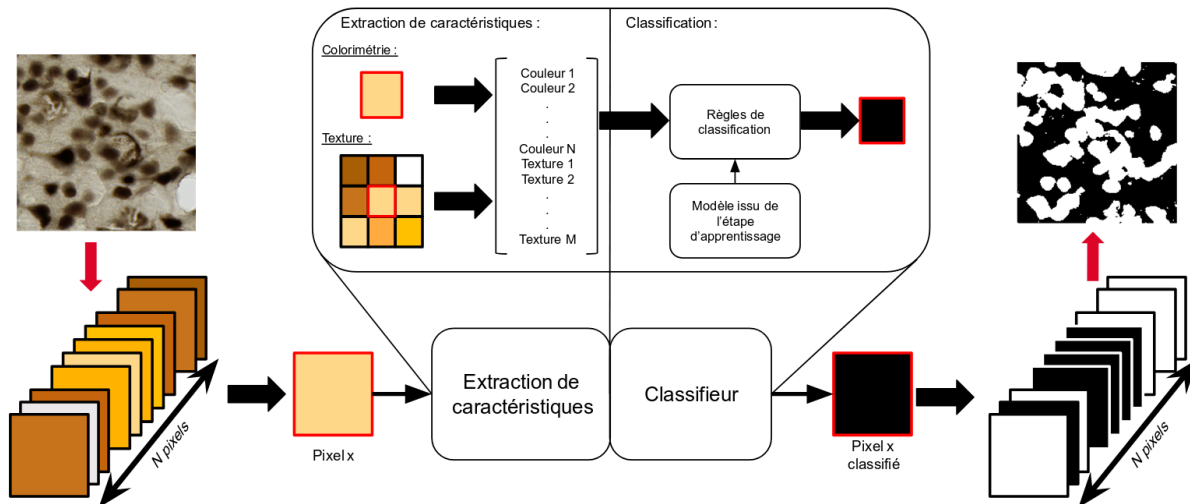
Extraction de caractéristiques :

Classification :

Colorimétrie :

Texture :

Couleur 1
Couleur 2
.
.
.
Couleur N
Texture 1
Texture 2
.
.
.
Texture M

Règles de classification

Modèle issu de l'étape d'apprentissage

N pixels

Pixel x

Extraction de caractéristiques

Classifieur

Pixel x classifié

N pixels